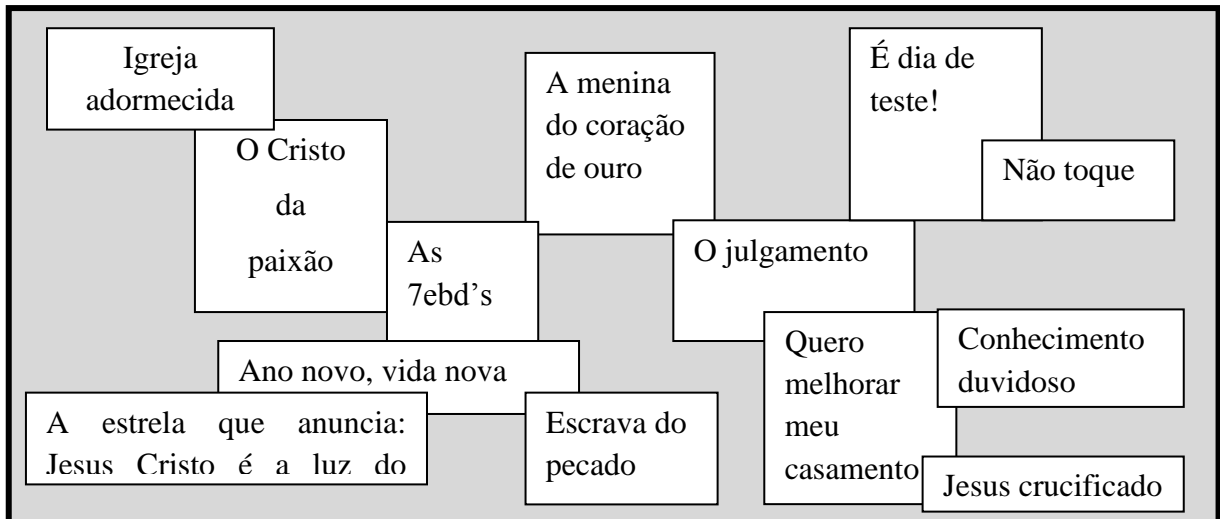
Igreja adormecida

O Cristo da paixão

As 7ebd's

A menina do coração de ouro

É dia de teste!

Não toque

O julgamento

Ano novo, vida nova

A estrela que anuncia: Jesus Cristo é a luz do

Escrava do pecado

Quero melhorar meu casamento

Conhecimento duvidoso

Jesus crucificado